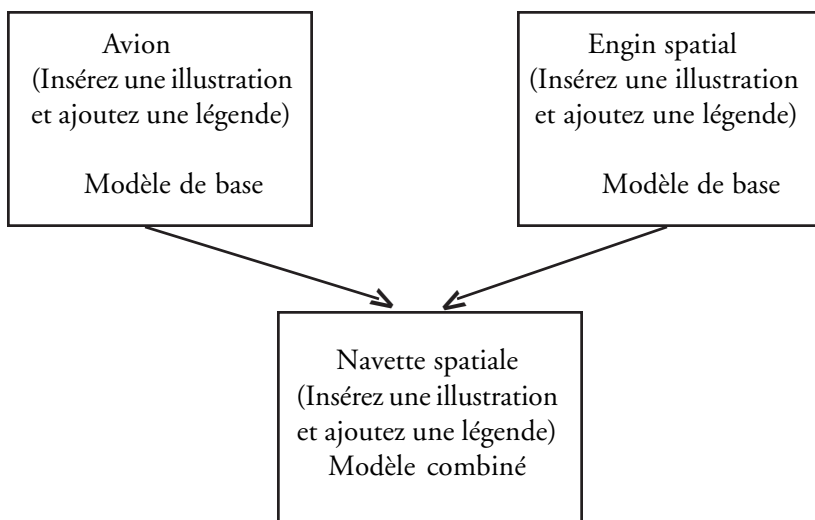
Avion
(Insérez une illustration et ajoutez une légende)

Modèle de base

Engin spatial
(Insérez une illustration et ajoutez une légende)

Modèle de base

Navette spatiale
(Insérez une illustration et ajoutez une légende)
Modèle combiné